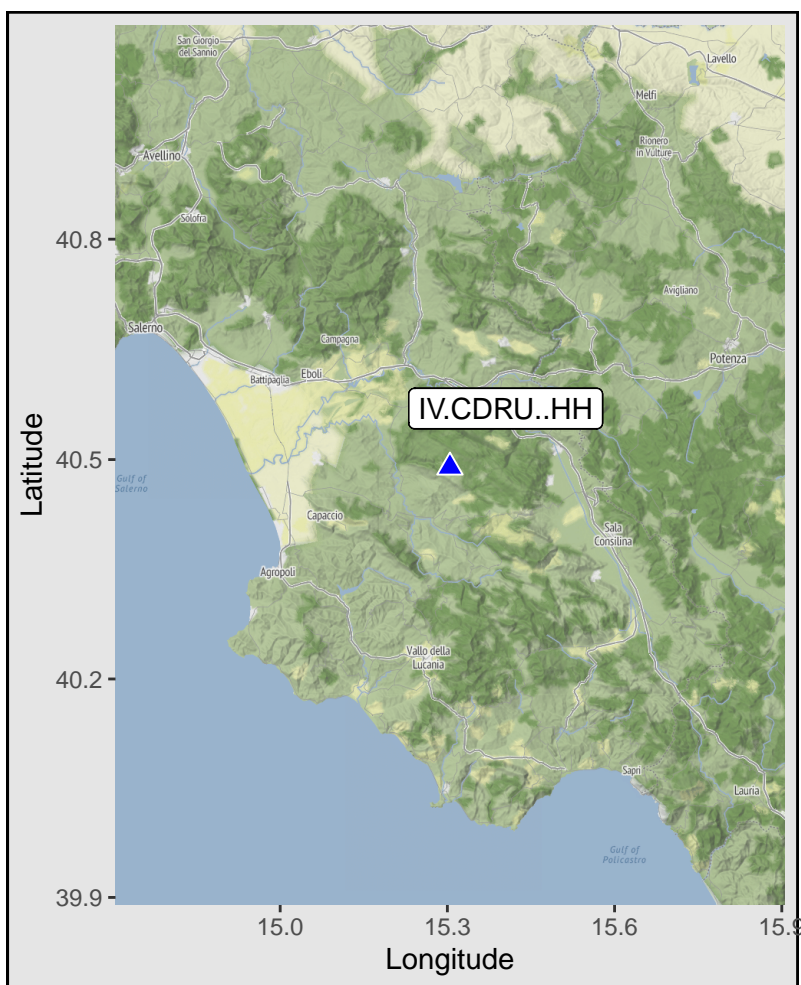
San Giorgio del Sannio
Lavello
Melfi
Rionero in Vulture
Avellino
Solofra
40.8
Avigliano
Salerno
Campagna
Potenza
Battipaglia
Eboli
IV.CDRU..HH
Latitude
40.5
Gulf of Salerno
Capaccio
Sala Consilina
Agropoli
Vallo della Lucania
40.2
Sapri
Lauria
Gulf of Policastro
39.9
15.0
15.3
15.6
15.9
Longitude